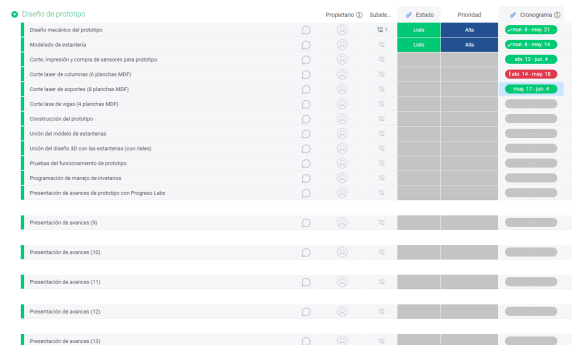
Diseño de prototipo

| | Propietario ⓘ | Subele... | Estado | Prioridad | Cronograma ⓘ |
|---|---|---|---|---|---|
| Diseño mecánico del prototipo | | 1 | Listo | Alta | may. 8 - may. 21 |
| Modelado de estantería | | | Listo | Alta | may. 8 - may. 14 |
| Corte, impresión y compra de sensores para prototipo | | | | | abr. 12 - jun. 4 |
| Corte laser de columnas (6 planchas MDF) | | | | | abr. 14 - may. 18 |
| Corte laser de soportes (8 planchas MDF) | | | | | may. 17 - jun. 4 |
| Corte laser de vigas (4 planchas MDF) | | | | | |
| Construcción del prototipo | | | | | |
| Unión del modelo de estanterías | | | | | |
| Unión del diseño 3D con las estanterías (con rieles) | | | | | |
| Pruebas del funcionamiento de prototipo | | | | | |
| Programación de manejo de invetarios | | | | | |
| Presentación de avances de prototipo con Progreso Labs | | | | | |

| | | | | | |
|---|---|---|---|---|---|
| Presentación de avances (9) | | | | | - |
| Presentación de avances (10) | | | | | - |
| Presentación de avances (11) | | | | | - |
| Presentación de avances (12) | | | | | - |
| Presentación de avances (13) | | | | | - |